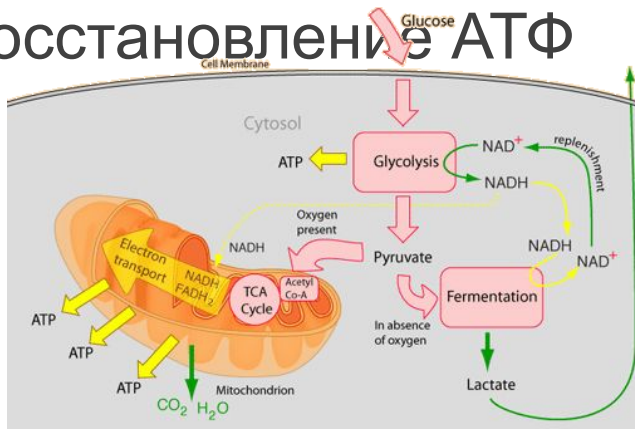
осстановление АТФ

Glucose
Cell Membrane
Cytosol
ATP
Glycolysis
NAD$^+$
replenishment
NADH
Oxygen present
NADH
Pyruvate
NADH
NAD$^+$
Electron transport
NADH FADH$_2$
TCA Cycle
Acetyl Co-A
Fermentation
In absence of oxygen
ATP
ATP
ATP
Mitochondrion
Lactate
CO$_2$ H$_2$O